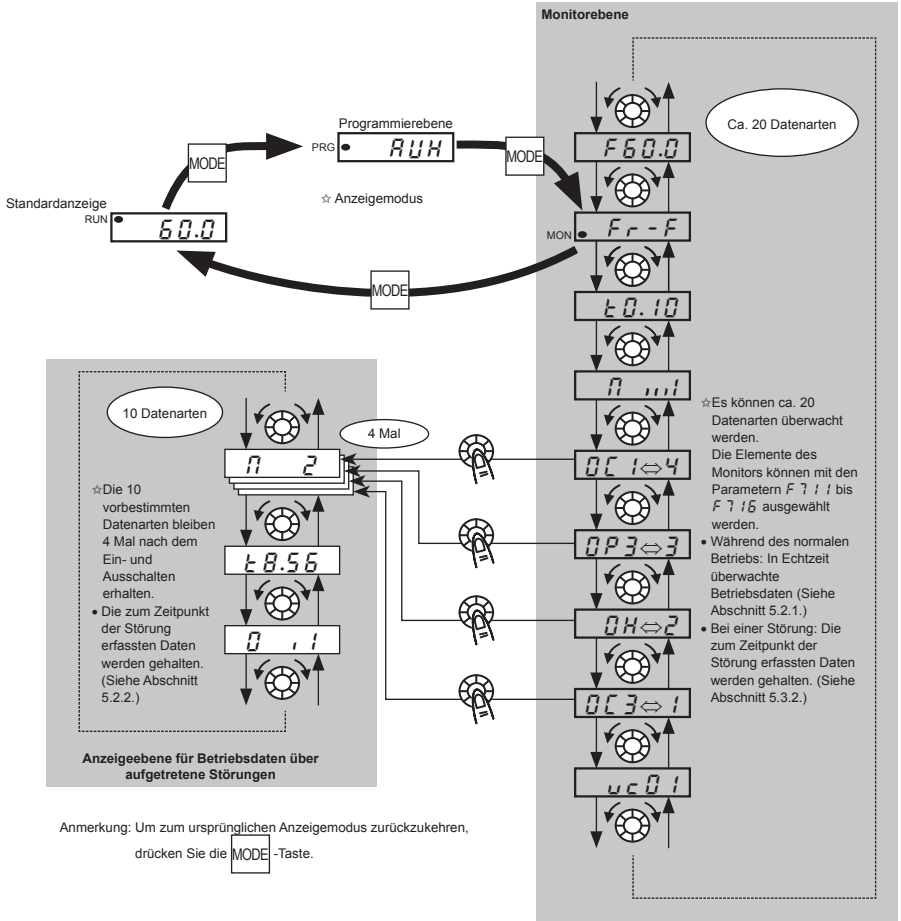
Monitorebene

Programmierebene

PRG AUH

MODE

MODE

Ca. 20 Datenarten

F60.0

Standardanzeige

RUN 60.0

☆ Anzeigemodus

MON Fr-F

MODE

t0.10

n ııl

10 Datenarten

4 Mal

n 2

☆Die 10 vorbestimmten Datenarten bleiben 4 Mal nach dem Ein- und Ausschalten erhalten.

• Die zum Zeitpunkt der Störung erfassten Daten werden gehalten. (Siehe Abschnitt 5.2.2.)

t8.56

0 ı1

☆Es können ca. 20 Datenarten überwacht werden.
Die Elemente des Monitors können mit den Parametern F711 bis F716 ausgewählt werden.

• Während des normalen Betriebs: In Echtzeit überwachte Betriebsdaten (Siehe Abschnitt 5.2.1.)

• Bei einer Störung: Die zum Zeitpunkt der Störung erfassten Daten werden gehalten. (Siehe Abschnitt 5.3.2.)

OC1⇔4

OP3⇔3

OH⇔2

OC3⇔1

uc01

Anzeigeebene für Betriebsdaten über aufgetretene Störungen

Anmerkung: Um zum ursprünglichen Anzeigemodus zurückzukehren, drücken Sie die MODE -Taste.